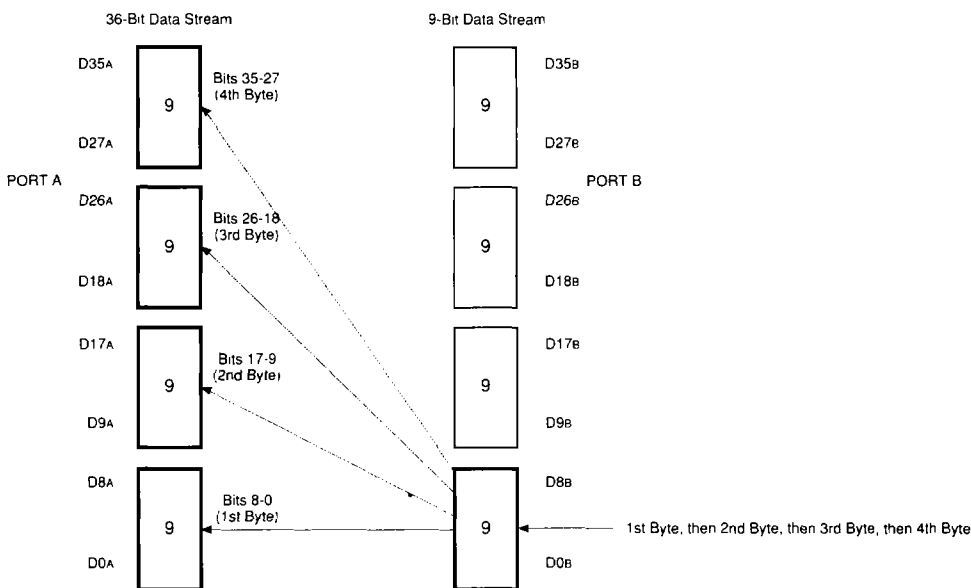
36-Bit Data Stream

9-Bit Data Stream

D35A
9
D27A

Bits 35-27
(4th Byte)

D35B
9
D27B

PORT A

D26A
9
D18A

Bits 26-18
(3rd Byte)

PORT B

D26B
9
D18B

D17A
9
D9A

Bits 17-9
(2nd Byte)

D17B
9
D9B

D8A
9
D0A

Bits 8-0
(1st Byte)

D8B
9
D0B

1st Byte, then 2nd Byte, then 3rd Byte, then 4th Byte